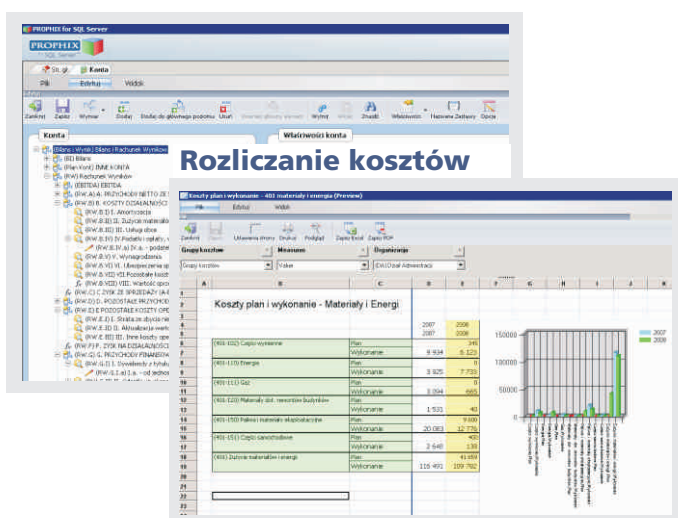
PROPHIX for SQL Server

PROPHIX
SQL Server

Konta

Plik Edytuj Widok

Zamknij Zapisz Wymiar Dodaj Dodaj do głównego poziomu Usuń Wytnij Wklej Znajdź Właściwości Nazwane Zestawy Opcje

Konta

Właściwości konta

Bilans i Wyniki Bilans i Rachunek Wyników
(B) Bilans
(Plan Kont) INNE KONTA
(RW) Rachunek Wyników
(EBITDA) EBITDA
(RW.A) A. PRZYCHODY NETTO ZE
(RW.B) B. KOSZTY DZIAŁALNOŚCI
(RW.B.I) I. Amortyzacja
(RW.B.II) II. Zużycie materiałó
(RW.B.III) III. Usługi obce
(RW.B.IV) IV. Podatki i opłaty
(RW.B.V) V. Wynagrodzenia
(RW.B.VI) VI. Ubezpieczenia sp
(RW.B.VII) VII. Pozostałe koszt
(RW.B.VIII) VIII. Wartość sprz
(RW.C) C. ZYSK ZE SPRZEDAŻY
(RW.D) D. POZOSTAŁE PRZYCHOD
(RW.E) E. POZOSTAŁE KOSZTY OPE
(RW.E.I) I. Strata ze zbycia nie
(RW.E.II) II. Aktualizacja wart
(RW.E.III) III. Inne koszty ope
(RW.F) F. ZYSK NA DZIAŁALNOŚCI
(RW.G) G. PRZYCHODY FINANSOW

Rozliczanie kosztów

Koszty plan i wykonanie - 401 materiały i energia (Preview)

Plik Edytuj Widok

Zamknij Ustawienia strony Drukuj Podgląd Zapisz Excel Zapisz PDF

Grupy kosztów | Measures | Organizacja
Grupy kosztów | Value | (D4) Dział Administracji

| | A | B | C | D | E | F | G | H | I | J | K |
|---|---|---|---|---|---|---|---|---|---|---|---|
| 2 | | Koszty plan i wykonanie - Materiały i Energi | | | | | | | | | |
| 4 | | | | 2007 | 2008 | | | | | | |
| 5 | | | | 2007 | 2008 | | | | | | |
| 6 | | (401-102) Części wymienne | Plan | | 345 | | | | | | |
| 7 | | | Wykonanie | 6 934 | 6 123 | | | | | | |
| 8 | | (401-110) Energia | Plan | | 0 | | | | | | |
| 9 | | | Wykonanie | 3 925 | 7 733 | | | | | | |
| 10 | | (401-111) Gaz | Plan | | 0 | | | | | | |
| 11 | | | Wykonanie | 3 394 | 665 | | | | | | |
| 12 | | (401-120) Materiały dot. remontów budynków | Plan | | 0 | | | | | | |
| 13 | | | Wykonanie | 1 531 | 40 | | | | | | |
| 14 | | (401-150) Paliwo i materiały eksploatacyjne | Plan | | 9 600 | | | | | | |
| 15 | | | Wykonanie | 20 063 | 12 776 | | | | | | |
| 16 | | (401-151) Części samochodowe | Plan | | 400 | | | | | | |
| 17 | | | Wykonanie | 2 648 | 130 | | | | | | |
| 18 | | (400) Zużycie materiałów i energii | Plan | | 41 459 | | | | | | |
| 19 | | | Wykonanie | 116 491 | 109 782 | | | | | | |

150000
100000
50000
0
2007
2008